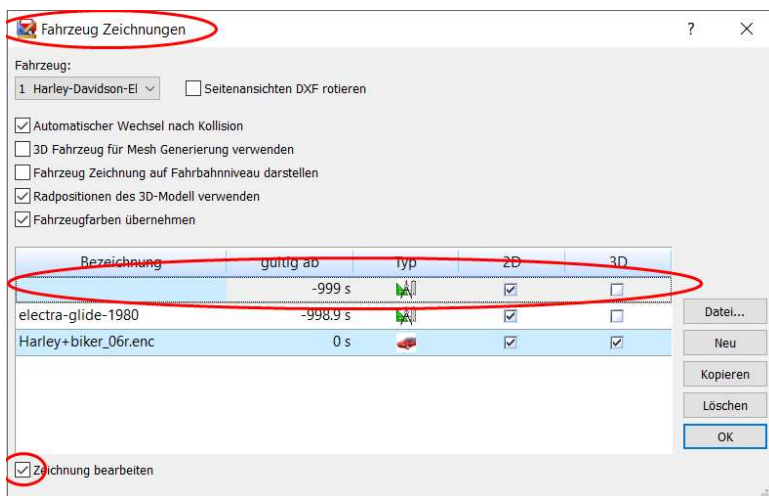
Fahrzeug Zeichnungen

?

X

Fahrzeug:

1 Harley-Davidson-El

Seitenansichten DXF rotieren

Automatischer Wechsel nach Kollision

3D Fahrzeug für Mesh Generierung verwenden

Fahrzeug Zeichnung auf Fahrbahnniveau darstellen

Radpositionen des 3D-Modell verwenden

Fahrzeugfarben übernehmen

| Bezeichnung | gültig ab | Typ | 2D | 3D |
|---|---|---|---|---|
| | -999 s | | ☑ | ☐ |
| electra-glide-1980 | -998.9 s | | ☑ | ☐ |
| Harley+biker_06r.enc | 0 s | | ☑ | ☑ |

Datei...

Neu

Kopieren

Löschen

OK

Zeichnung bearbeiten